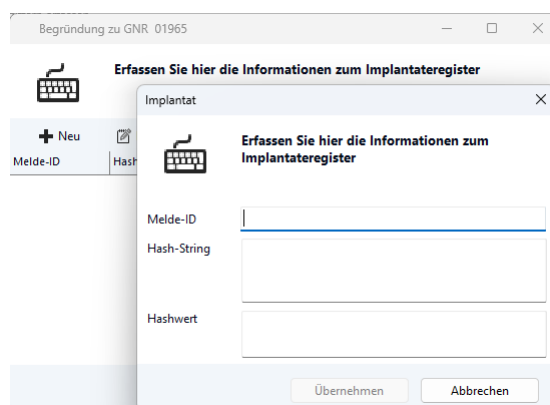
Begründung zu GNR 01965

Erfassen Sie hier die Informationen zum Implantateregister

Neu

Melde-ID

Hash

Implantat

Erfassen Sie hier die Informationen zum Implantateregister

Melde-ID

Hash-String

Hashwert

Übernehmen

Abbrechen